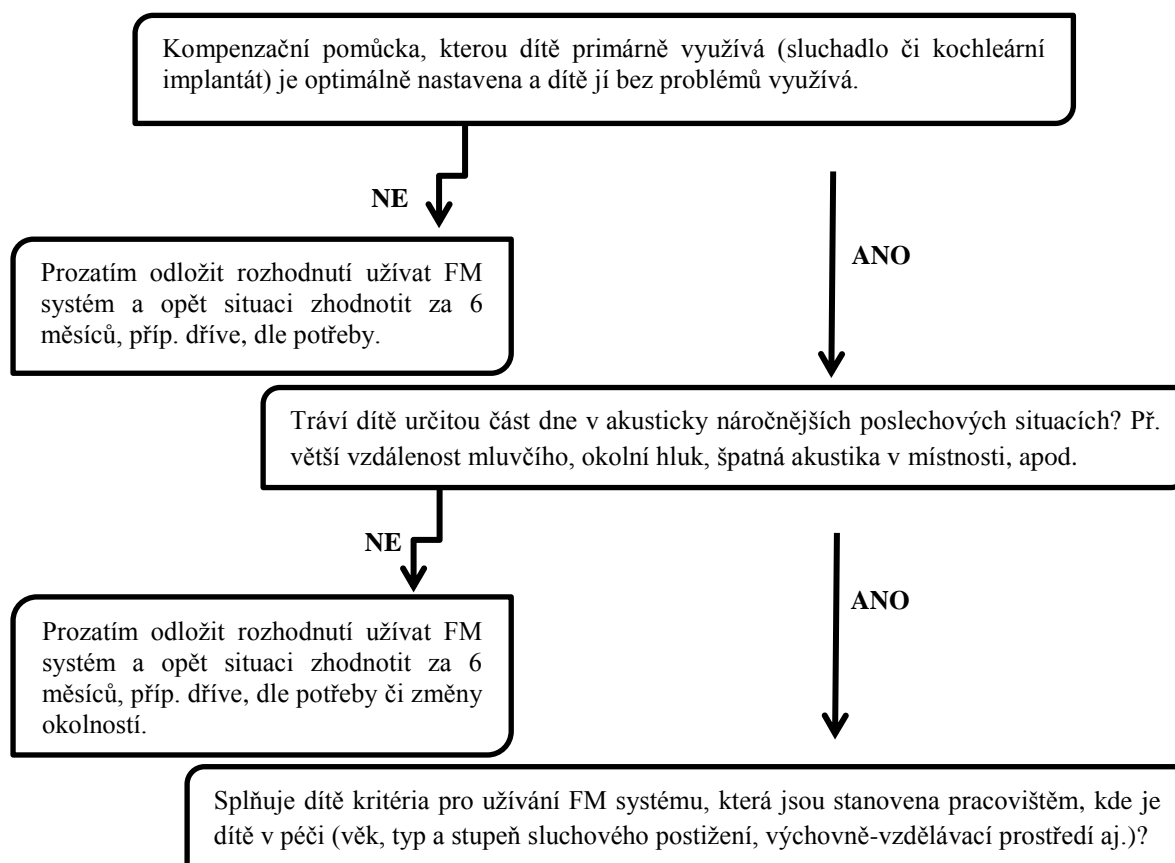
Kompenzační pomůcka, kterou dítě primárně využívá (sluchadlo či kochleární implantát) je optimálně nastavena a dítě jí bez problémů využívá.

NE

ANO

Prozatím odložit rozhodnutí užívat FM systém a opět situaci zhodnotit za 6 měsíců, příp. dříve, dle potřeby.

Tráví dítě určitou část dne v akusticky náročnějších poslechových situacích? Př. větší vzdálenost mluvčího, okolní hluk, špatná akustika v místnosti, apod.

NE

ANO

Prozatím odložit rozhodnutí užívat FM systém a opět situaci zhodnotit za 6 měsíců, příp. dříve, dle potřeby či změny okolností.

Splňuje dítě kritéria pro užívání FM systému, která jsou stanovena pracovištěm, kde je dítě v péči (věk, typ a stupeň sluchového postižení, výchovně-vzdělávací prostředí aj.)?